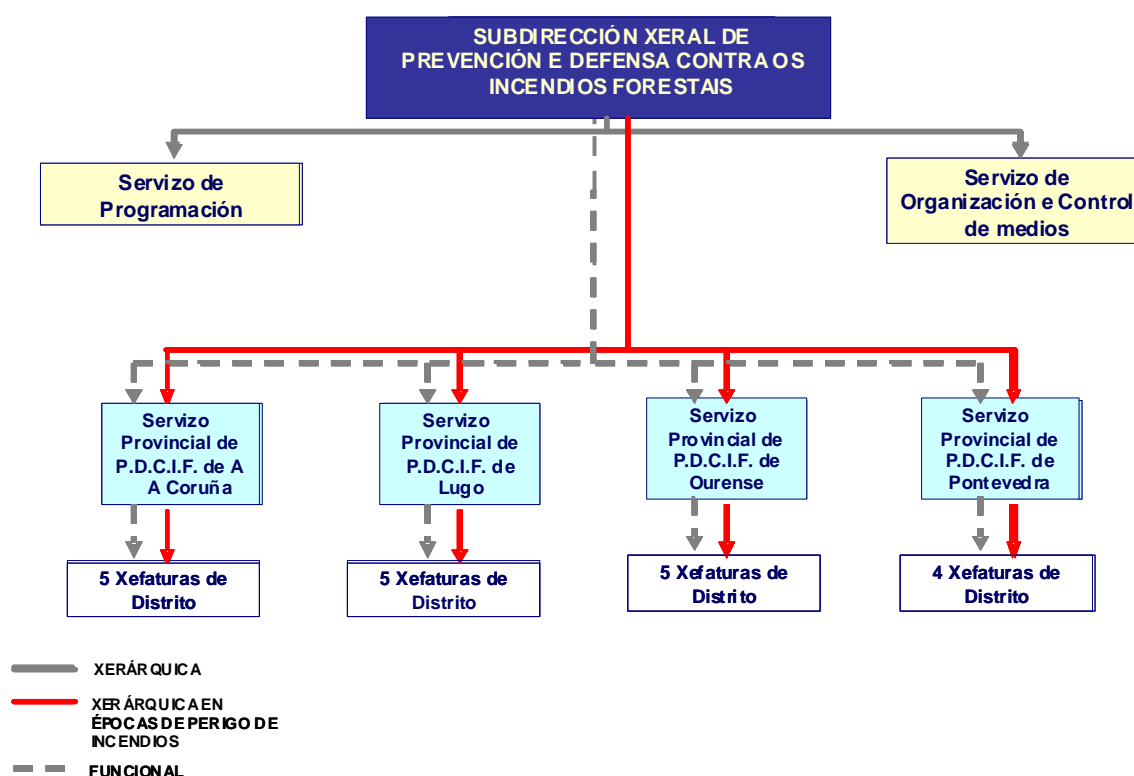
SUBDIRECCIÓN XERAL DE PREVENCIÓN E DEFENSA CONTRA OS INCENDIOS FORESTAIS

Servizo de Programación

Servizo de Organización e Control de medios

Servizo Provincial de P.D.C.I.F. de A A Coruña

Servizo Provincial de P.D.C.I.F. de Lugo

Servizo Provincial de P.D.C.I.F. de Ourense

Servizo Provincial de P.D.C.I.F. de Pontevedra

5 Xefaturas de Distrito

5 Xefaturas de Distrito

5 Xefaturas de Distrito

4 Xefaturas de Distrito

XERÁRQUICA

XERÁRQUICA EN ÉPOCAS DE PERIGO DE INCENDIOS

FUNCIONAL